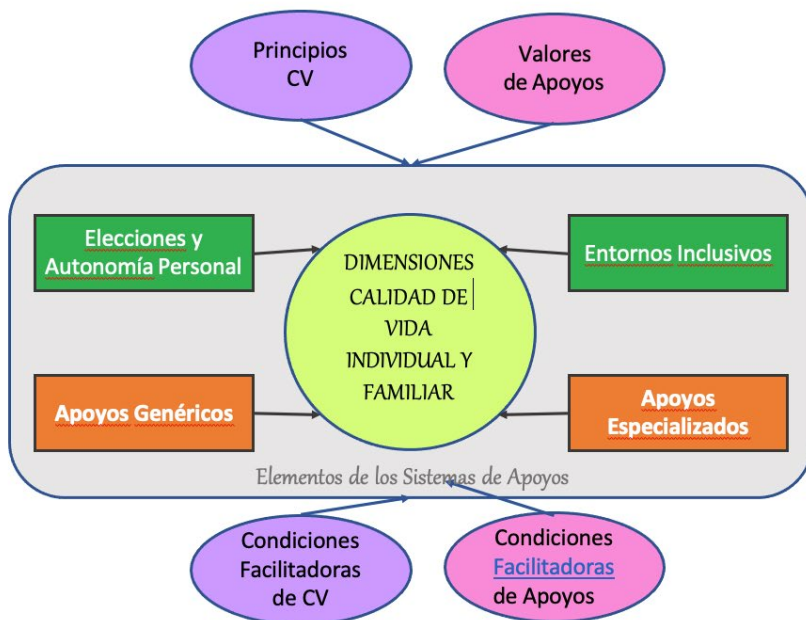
Principios CV

Valores de Apoyos

Elecciones y Autonomía Personal

DIMENSIONES CALIDAD DE VIDA INDIVIDUAL Y FAMILIAR

Entornos Inclusivos

Apoyos Genéricos

Apoyos Especializados

Elementos de los Sistemas de Apoyos

Condiciones Facilitadoras de CV

Condiciones Facilitadoras de Apoyos